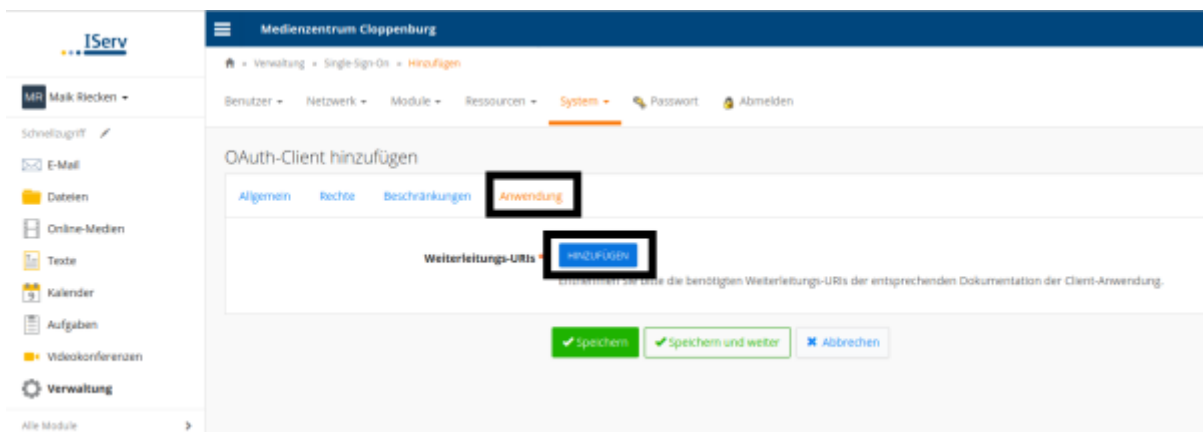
IServ

MR Maik Riecken ▾

Schnellzugriff

E-Mail

Dateien

Online-Medien

Texte

Kalender

Aufgaben

Videokonferenzen

Verwaltung

Alle Module

Medienzentrum Cloppenburg

Verwaltung » Single-Sign-On » Hinzufügen

Benutzer ▾ Netzwerk ▾ Module ▾ Ressourcen ▾ System ▾ Passwort Abmelden

OAuth-Client hinzufügen

Allgemein Rechte Beschränkungen Anwendung

Weiterleitungs-URIs * HINZUFÜGEN

Entnehmen Sie bitte die benötigten Weiterleitungs-URIs der entsprechenden Dokumentation der Client-Anwendung.

Speichern Speichern und weiter Abbrechen